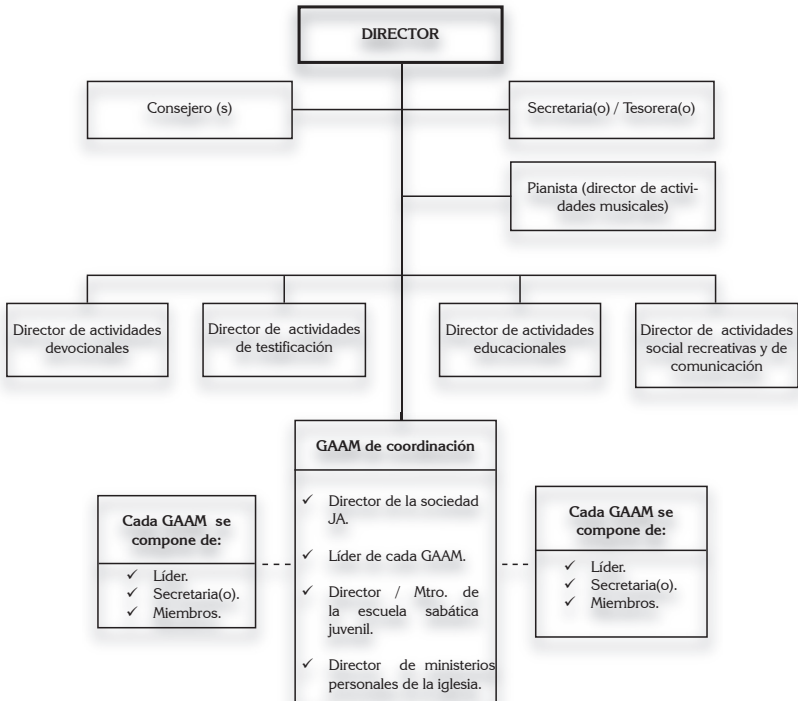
DIRECTOR

Consejero (s)

Secretaria(o) / Tesorera(o)

Pianista (director de actividades musicales)

Director de actividades devocionales

Director de actividades de testificación

Director de actividades educacionales

Director de actividades social recreativas y de comunicación

GAAM de coordinación

✓ Director de la sociedad JA.
✓ Líder de cada GAAM.
✓ Director / Mtro. de la escuela sabática juvenil.
✓ Director de ministerios personales de la iglesia.

Cada GAAM se compone de:

✓ Líder.
✓ Secretaria(o).
✓ Miembros.

Cada GAAM se compone de:

✓ Líder.
✓ Secretaria(o).
✓ Miembros.